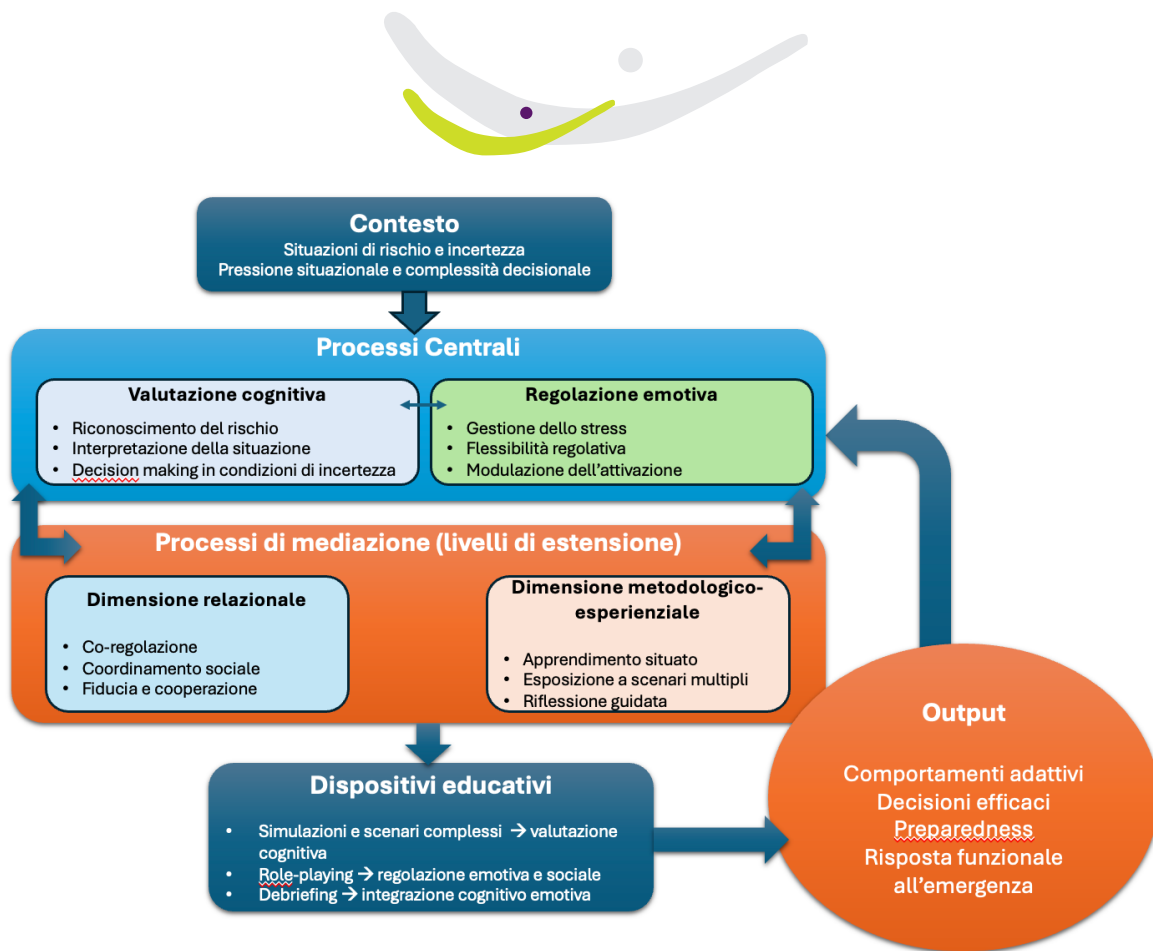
Contesto
Situazioni di rischio e incertezza
Pressione situazionale e complessità decisionale

Processi Centrali

Valutazione cognitiva
• Riconoscimento del rischio
• Interpretazione della situazione
• Decision making in condizioni di incertezza

Regolazione emotiva
• Gestione dello stress
• Flessibilità regolativa
• Modulazione dell'attivazione

Processi di mediazione (livelli di estensione)

Dimensione relazionale
• Co-regolazione
• Coordinamento sociale
• Fiducia e cooperazione

Dimensione metodologico-esperienziale
• Apprendimento situato
• Esposizione a scenari multipli
• Riflessione guidata

Dispositivi educativi
• Simulazioni e scenari complessi → valutazione cognitiva
• Role-playing → regolazione emotiva e sociale
• Debriefing → integrazione cognitivo emotiva

Output
Comportamenti adattivi
Decisioni efficaci
Preparedness
Risposta funzionale all'emergenza